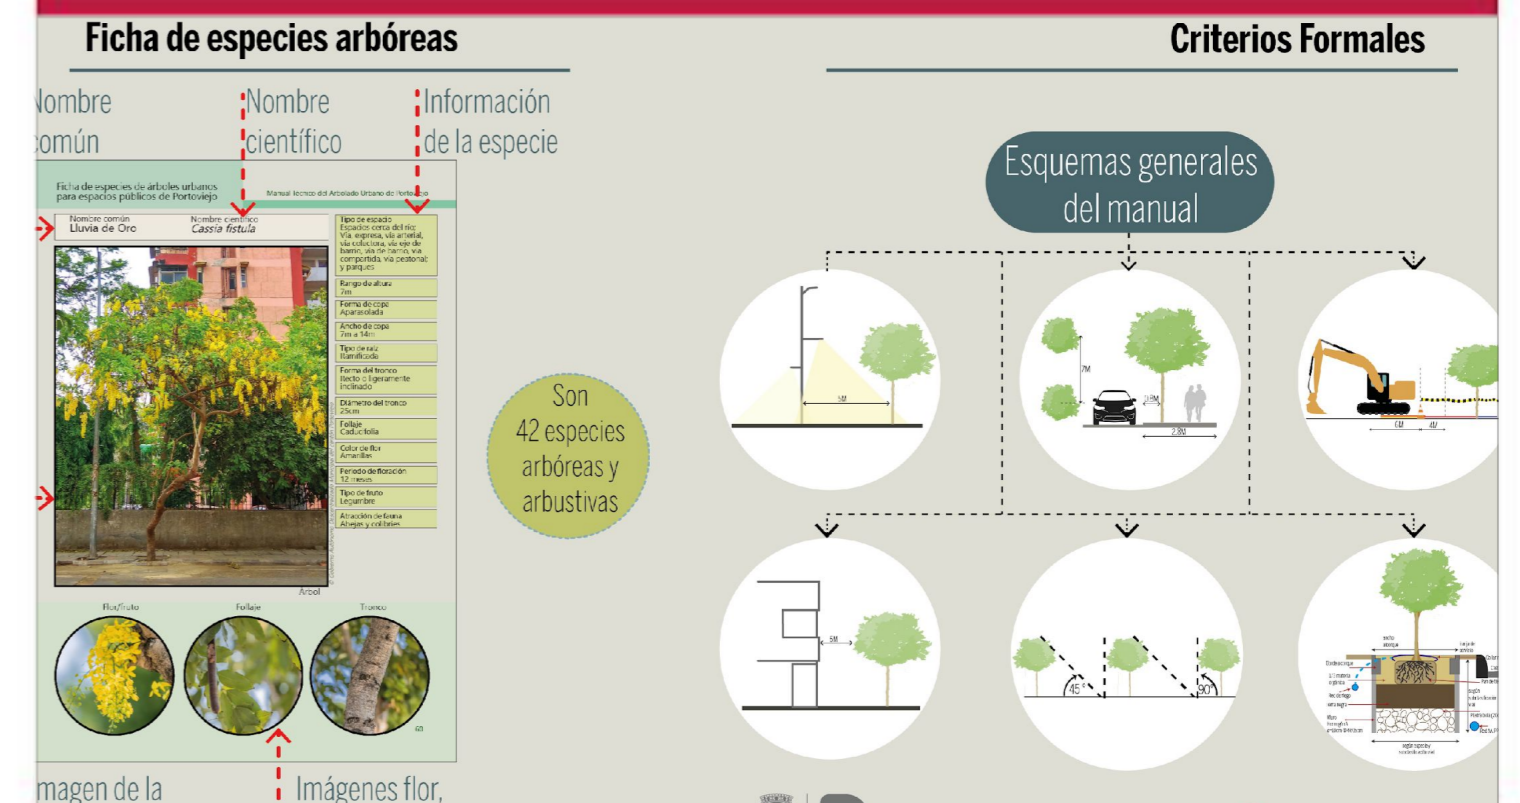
Ficha de especies arbóreas

Criterios Formales

Nombre común

Nombre científico

Información de la especie

Ficha de especies de árboles urbanos para espacios públicos de Portoviejo

Manual técnico del Arbolado Urbano de Portoviejo

Nombre común
Lluvia de Oro

Nombre científico
Cassia fistula

Tipo de espacio
Espacios cerca del río; Vía expresa, vía arterial, vía colectora, vía eje de barrio, vía de barrio, vía compartida, vía peatonal; y parques

Rango de altura
7m

Forma de copa
Aparasolada

Ancho de copa
7m a 14m

Tipo de raíz
Ramificada

Forma del tronco
Recto o ligeramente inclinado

Diámetro del tronco
25cm

Follaje
Caducifolia

Color de flor
Amarillas

Periodo de floración
12 meses

Tipo de fruto
Legumbre

Atracción de fauna
Abejas y colibríes

Árbol

Flor/fruto

Follaje

Tronco

60

Son 42 especies arbóreas y arbustivas

Esquemas generales del manual

5M

7M

2.8M

2.8M

6M

4M

5M

45°

90°

magen de la

Imágenes flor,